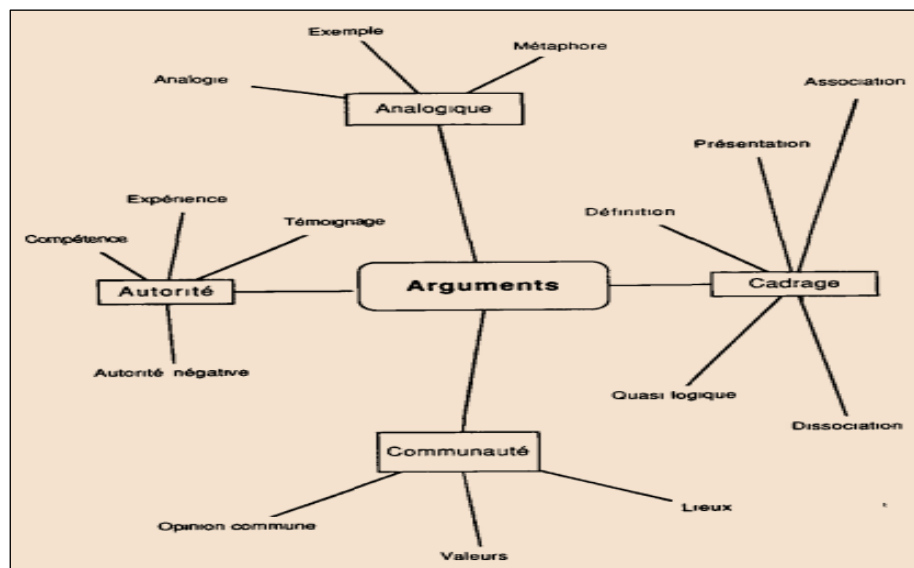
Exemple
Métaphore
Analogie
Analogique
Association
Présentation
Expérience
Témoignage
Définition
Compétence
Autorité
Arguments
Cadrage
Autorité négative
Quasi logique
Dissociation
Communauté
Lieux
Opinion commune
Valeurs